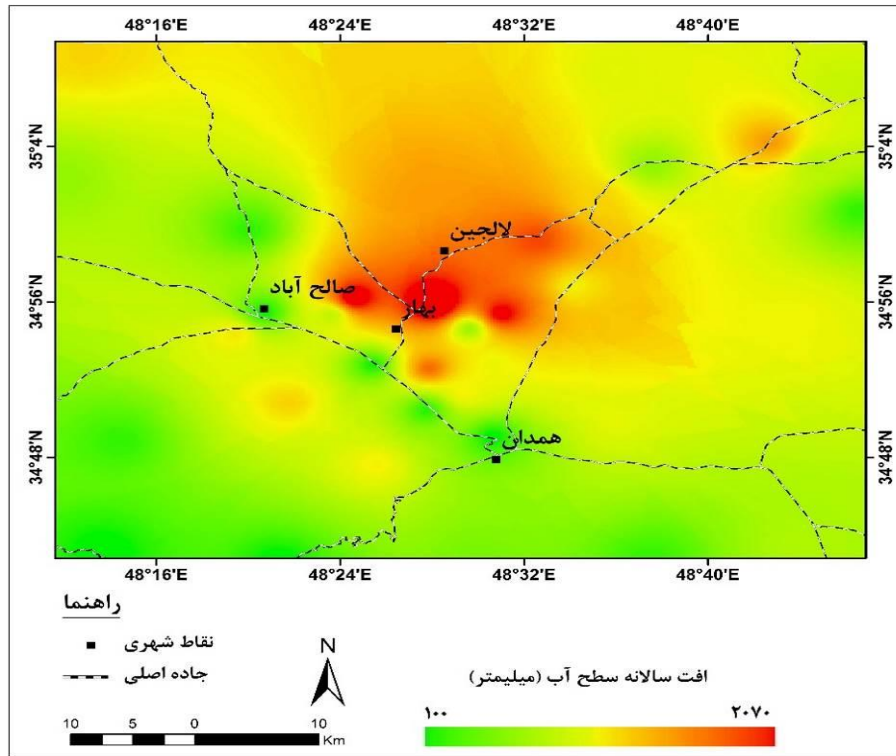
48°16'E 48°24'E 48°32'E 48°40'E

35°4'N 35°4'N

لالجین

صالح آباد

بهار

34°56'N 34°56'N

همدان

34°48'N 34°48'N

48°16'E 48°24'E 48°32'E 48°40'E

راهنما

نقاط شهری

جاده اصلی

N

افت سالانه سطح آب (میلیمتر)

۱۰۰ ۲۰۷۰

10 5 0 10 Km